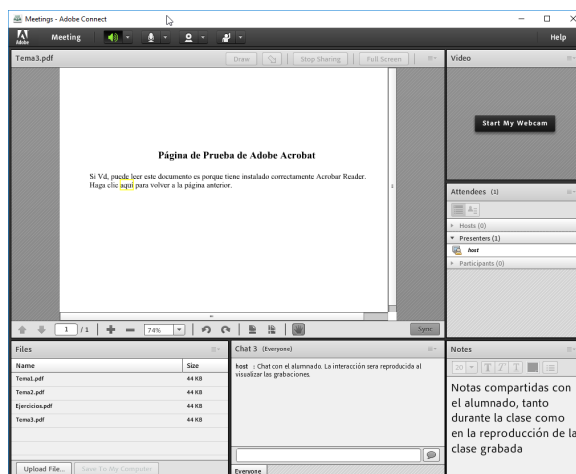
Meetings - Adobe Connect

Adobe Meeting Help

Tema3.pdf
Draw Stop Sharing Full Screen

Página de Prueba de Adobe Acrobat

Si Vd, puede leer este documento es porque tiene instalado correctamente Acrobar Reader. Haga clic aquí para volver a la página anterior.

1 /1 74% Sync

Video
Start My Webcam

Attendees (1)
Hosts (0)
Presenters (1)
host
Participants (0)

Files
| Name | Size |
|---|---|
| Tema1.pdf | 44 KB |
| Tema2.pdf | 44 KB |
| Ejercicios.pdf | 44 KB |
| Tema3.pdf | 44 KB |

Upload File... Save To My Computer

Chat 3 (Everyone)
host : Chat con el alumnado. La interacción sera reproducida al visualizar las grabaciones.

Everyone

Notes
20
Notas compartidas con el alumnado, tanto durante la clase como en la reproducción de la clase grabada